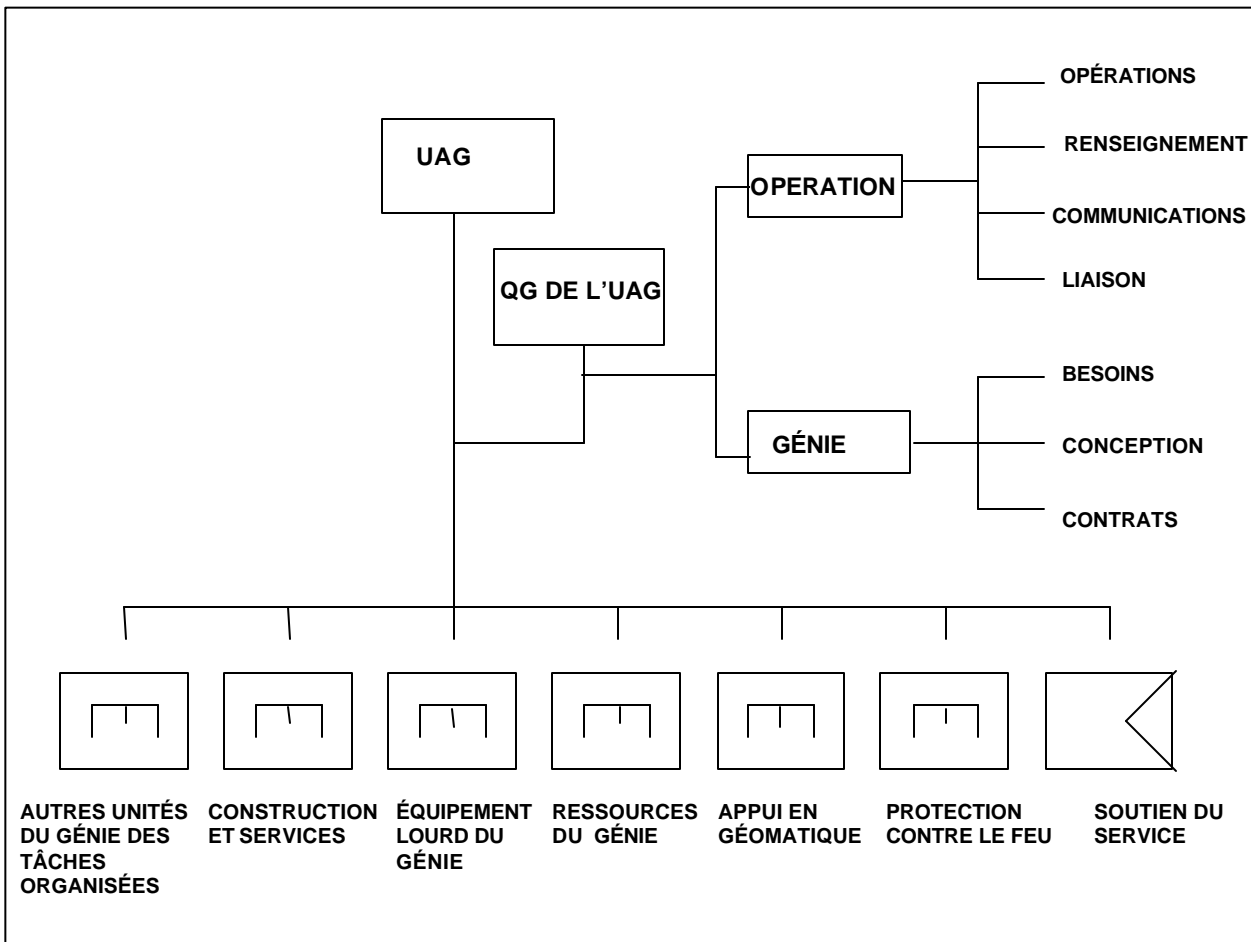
UAG

QG DE L'UAG

OPERATION

OPÉRATIONS

RENSEIGNEMENT

COMMUNICATIONS

LIAISON

GÉNIE

BESOINS

CONCEPTION

CONTRATS

AUTRES UNITÉS DU GÉNIE DES TÂCHES ORGANISÉES

CONSTRUCTION ET SERVICES

ÉQUIPEMENT LOURD DU GÉNIE

RESSOURCES DU GÉNIE

APPUI EN GÉOMATIQUE

PROTECTION CONTRE LE FEU

SOUTIEN DU SERVICE